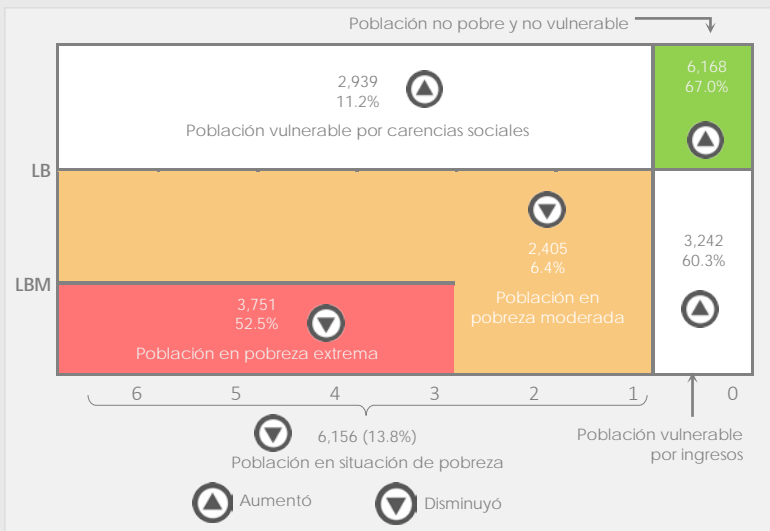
Población no pobre y no vulnerable

2,939
11.2%
Población vulnerable por carencias sociales

6,168
67.0%

LB

2,405
6.4%
Población en pobreza moderada

3,242
60.3%

LBM

3,751
52.5%
Población en pobreza extrema

6 5 4 3 2 1 0

6,156 (13.8%)
Población en situación de pobreza

Población vulnerable por ingresos

Aumentó Disminuyó